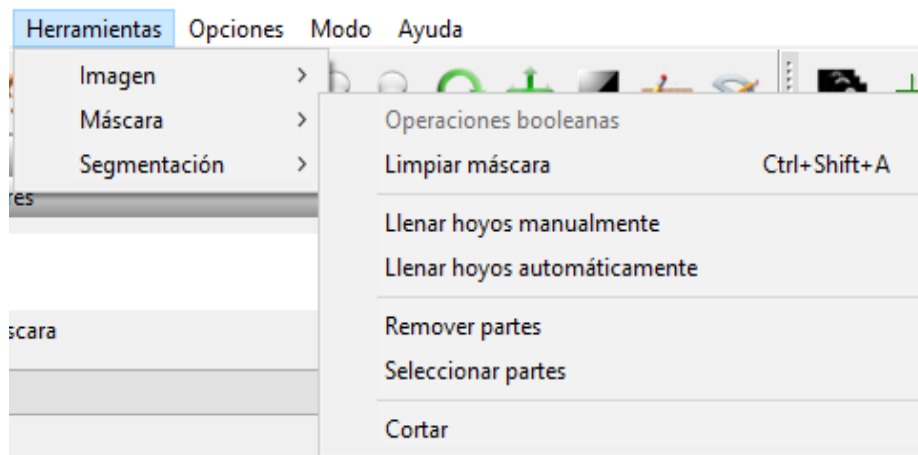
Herramientas Opciones Modo Ayuda

Imagen >
Máscara >
Segmentación >

res

scara

Operaciones booleanas
Limpiar máscara Ctrl+Shift+A
Llenar hoyos manualmente
Llenar hoyos automáticamente
Remover partes
Seleccionar partes
Cortar